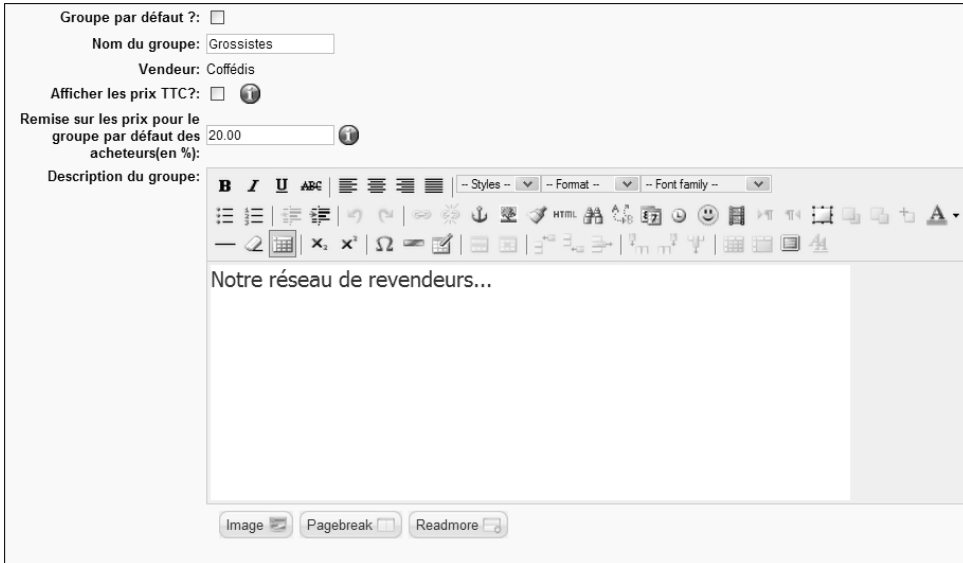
Groupe par défaut ?:

Nom du groupe: Grossistes

Vendeur: Coffédis

Afficher les prix TTC?:

Remise sur les prix pour le groupe par défaut des acheteurs(en %): 20.00

Description du groupe:

B I U ABC -- Styles -- -- Format -- -- Font family --

HTML

Notre réseau de revendeurs...

Image Pagebreak Readmore